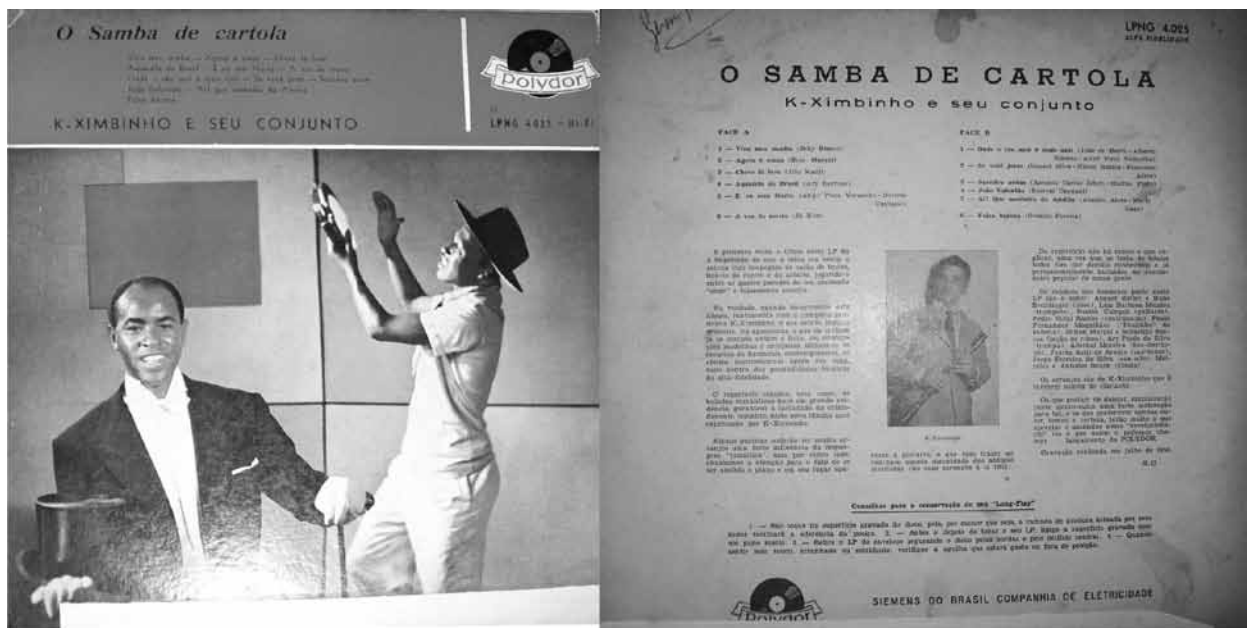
O Samba de cartola

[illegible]

Polydor

LPNG 4025 - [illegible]

K-XIMBINHO E SEU CONJUNTO

LPNG 4.025

O SAMBA DE CARTOLA

K-Ximbinho e seu conjunto

FACE A

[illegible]

FACE B

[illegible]

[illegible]

K-Ximbinho

Conselhos para a conservação do seu "Long-Play"

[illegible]

Polydor

SIEMENS DO BRASIL COMPANHIA DE ELETRICIDADE